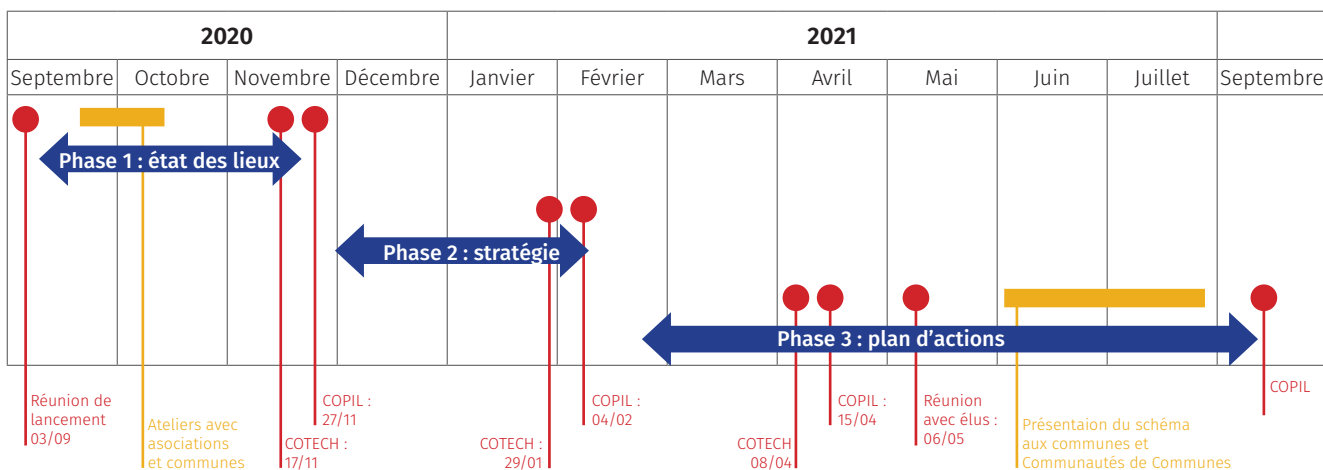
| 2020 | | | | 2021 | | | | | | | |
|---|---|---|---|---|---|---|---|---|---|---|---|
| Septembre | Octobre | Novembre | Décembre | Janvier | Février | Mars | Avril | Mai | Juin | Juillet | Septembre |

Phase 1 : état des lieux

Phase 2 : stratégie

Phase 3 : plan d'actions

Réunion de lancement 03/09

Ateliers avec asociations et communes

COTECH : 17/11

COPIL : 27/11

COTECH : 29/01

COPIL : 04/02

COTECH 08/04

COPIL : 15/04

Réunion avec élus : 06/05

Présentaion du schéma aux communes et Communautés de Communes

COPIL